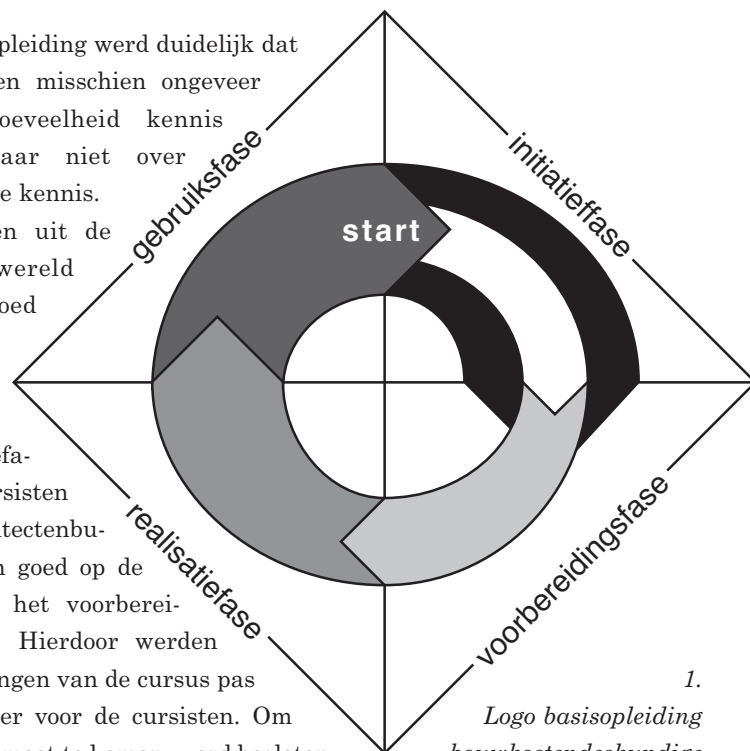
pleiding werd duidelijk dat
en misschien ongeveer
oeveelheid kennis
aar niet over
e kennis.
en uit de
wereld
oed

gebruiksfase

initiatieffase

start

efa-
rsisten
tectenbu-
n goed op de
het voorberei-
Hierdoor werden
ngen van de cursus pas
er voor de cursisten. Om
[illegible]

realisatiefase

voorbereidingsfase

1.
Logo basisopleiding
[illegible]